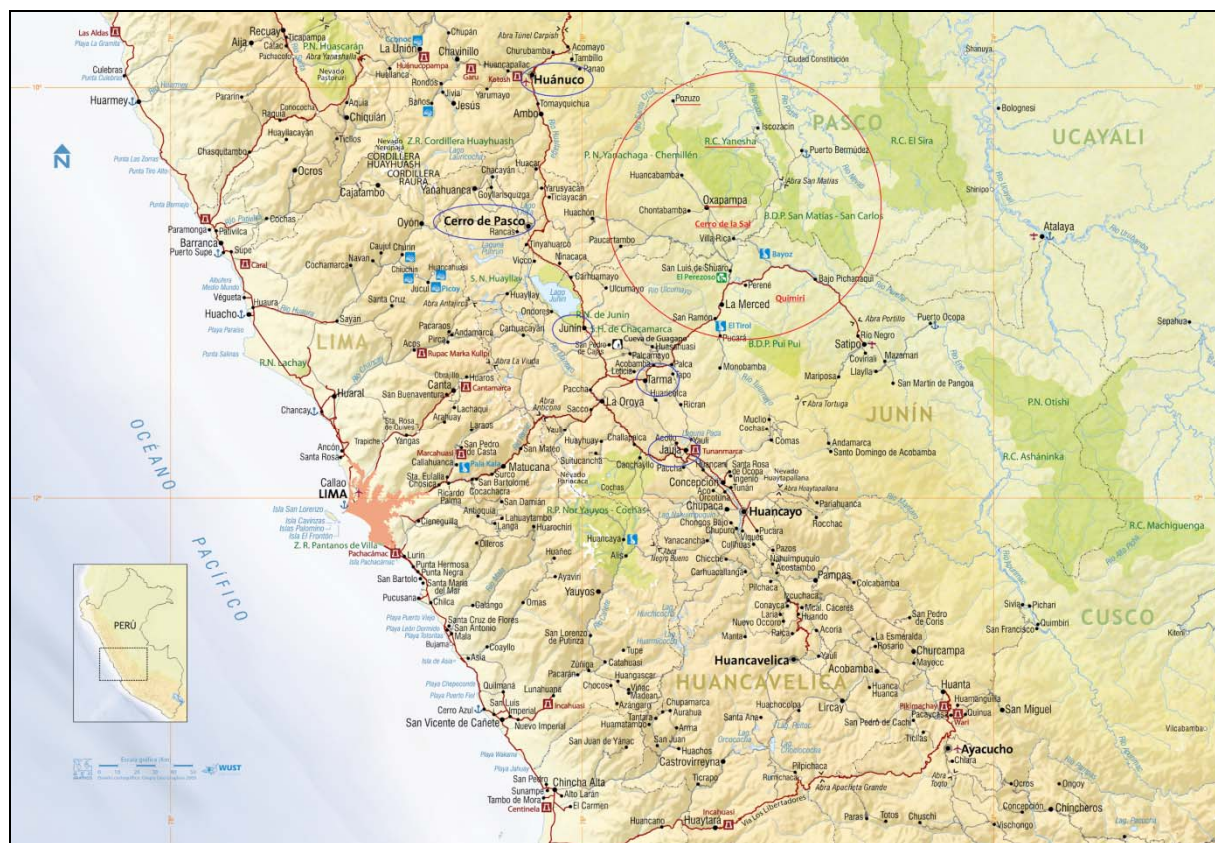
Las Aldas
Playa La Grande
Recuay
Aija
Catac
Ticapampa
P.N. Huascarán
Pachacoto
Nevado Pastoruri
La Unión
Chavinillo
Chupan
Huallanca
Huánuco
Acomayo
Tambillo
Churubamba
Huancapallac
Kotosh
Garu
Huánucopampa
Culebras
Punta Culebras
Huarmey
Pararín
Aquia
Rondos
Yarumayo
Tomayquichua
Ambo
Chiquián
Baños
Jesus
Huayllacayán
Raquia
Conococha
Ocros
Chasquitambo
Cajatambo
Z.R. Cordillera Huayhuash
CORDILLERA HUAYHUASH
CORDILLERA RAURA
Yanahuanca
Cerro de Pasco
Oyón
Rancas
Huariaca
Huacar
Chacayán
Goyllarisquizga
Yarusyacán
Ticlayacán
Huachón
Paucartambo
Ninacaca
Vicco
Carhuamayo
Ondores
Junín
Huayllay
Pozuzo
Ciudad Constitución
Iscozacín
PASCO
R.C. Yanesha
P. N. Yanachaga - Chemillén
Puerto Bermúdez
Abra San Matías
Huancabamba
Oxapampa
Chontabamba
Cerro de la Sal
Villa Rica
B.D.P. San Matías - San Carlos
R.C. El Sira
Shanuya
Bolognesi
UCAYALI
Shinipo
Atalaya
Bayoz
Bajo Pichanaqui
San Luis de Shuaro
El Perezoso
Perené
La Merced
Quimiri
San Ramón
El Tirol
Pucará
B.D.P. Pui Pui
Abra Portillo
Rio Negro
Satipo
Coviriali
Llaylla
Mazamari
Puerto Ocopa
Sepahua
San Martín de Pangoa
Mariposa
Ulcumayo
Paramonga
Barranca
Pativilca
Puerto Supe
Supe
Caral
Cochas
Churín
Cochamarca
Navan
Caujul
Huancahuasi
Picoy
S.N. Huayllay
Lago Junín
R.N. de Junín
S.H. de Chacamarca
Huacho
Végueta
Huaura
Santa Cruz
Abra Antajirca
Carhuacayán
Sayán
Pacaraos
Andamarca
Acos
Rupac Marka Kullpi
Cueva de Guagape
Palcamayo
Huasahuasi
Tarma
Acobamba
Palca
Monobamba
Playa Paraíso
Playa Salinas
R.N. Lachay
LIMA
Huaral
Canta
Obrajillo
Cantamarca
Chancay
Sta. Rosa de Quives
Lachaqui
Arahuay
Yangas
Trapiche
Pacchá
La Oroya
Sacco
Huaricolca
Ricran
Mariposa
Abra Tortuga
JUNÍN
Muclio
Cochas
Comas
Andamarca
Santo Domingo de Acobamba
P.N. Otishi
R.C. Asháninka
Ancón
Santa Rosa
OCÉANO
PACÍFICO
Callao
LIMA
San Pedro de Casta
Marcahuasi
Callahuanca
Sta. Eulalia
Chosica
Ricardo Palma
San Bartolomé
Cocachacra
Matucana
San Mateo
Huayhuay
Chalhuanca
Suitucancha
Jauja
Acolla
Yauli
Tunanmarca
Paccha
Santa Rosa de Ocopa
Ingenio
Nevado Huaytapallana
Concepción
Huancayo
Pariahuanca
Rocchac
R.C. Machiguenga
Isla San Lorenzo
Isla Cavinzas
Islas Palomino
Isla El Frontón
Z.R. Pantanos de Villa
Cieneguilla
Antioquia
Lahuaytambo
San Damián
R.P. Nor Yauyos - Cochas
Huarochirí
Chupaca
Chongos Bajo
Pucara
Pazos
Huancaya
Yanacancha
Alis
Chicche
Carhuacallanga
Pachacámac
Lurín
Punta Hermosa
Punta Negra
San Bartolo
Santa María del Mar
Pucusana
Chilca
Calango
Omas
Ayaviri
Yauyos
Pampas
Colcabamba
Pilchaca
Acostambo
Conayca
Izcuchaca
Mcal. Cáceres
Huando
Nuevo Occoro
Acoria
Mantá
PERÚ
San Pedro de Coris
La Esmeralda
Rosario
Churcampa
Mayocc
Sivia
Pichari
San Francisco
Quimbiri
CUSCO
Kiteni
Playa Puerto Viejo
Playa León Dormido
Playa Totoritas
Bujama
Mala
San Antonio
Santa Cruz de Flores
San Lorenzo de Putinza
Tupe
Huancavelica
Acobamba
Huanca Huanca
Huanta
Isla de Asia
Asia
Coayllo
Zúñiga
Catahuasi
Pacarán
Playa Chepeconde
Playa Puerto Fiel
Cerro Azul
Quilmaná
Lunahuaná
Chocos
Huangascar
Viñac
Madean
Azángaro
HUANCAVELICA
Huachocolpa
Lircay
San Pedro de Cachi
Ticllas
Pikimachay
Wari
Pacaycasa
Quinua
Huamanguilla
San Miguel
San Luis
Imperial
Incahuasi
San Vicente de Cañete
Nuevo Imperial
Tantará
Chupamarca
Aurahua
Huamatambo
San Juan de Yánac
Santa Ana
Arma
Huachos
Castrovirreyna
Ticrapo
Pilpichaca
Rumichaca
Abra Apacheta Grande
Ayacucho
Chiara
Vilcabamba
Playa Wakama
Playa Jahuay
San Pedro
Sunampe
Tambo de Mora
Centinela
Chincha Alta
Alto Larán
El Carmen
Huancano
Huaytará
Incahuasi
Vía Los Libertadores
Paras
Totos
Chuschi
Ocros
Ongoy
Concepción
Chincheros
Vischongo
Escala gráfica (Km)
WUST